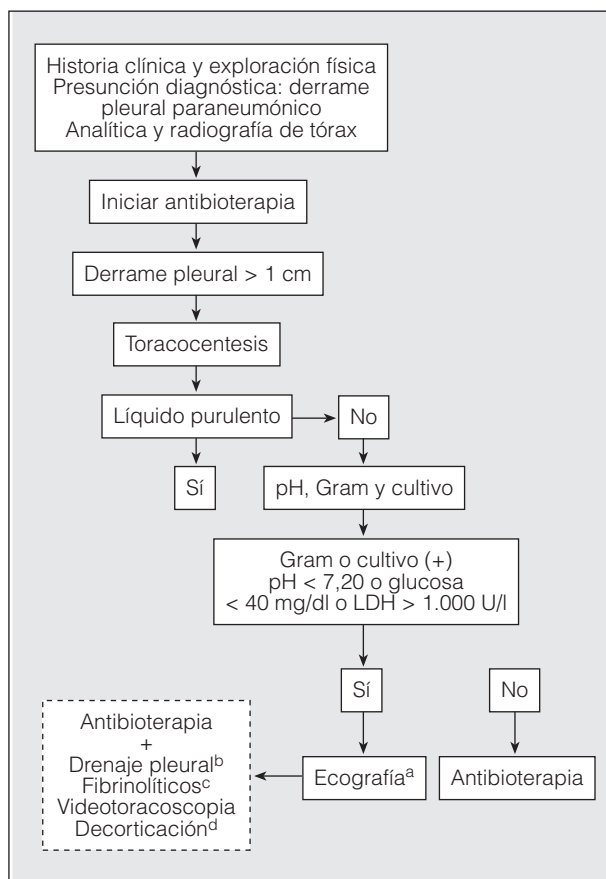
Historia clínica y exploración física
Presunción diagnóstica: derrame pleural paraneumónico
Analítica y radiografía de tórax

Iniciar antibioterapia

Derrame pleural > 1 cm

Toracocentesis

Líquido purulento

No

Sí

pH, Gram y cultivo

Gram o cultivo (+)
pH < 7,20 o glucosa < 40 mg/dl o LDH > 1.000 U/l

Sí

No

Antibioterapia
+
Drenaje pleural$^b$
Fibrinolíticos$^c$
Videotoracoscopia
Decorticación$^d$

Ecografía$^a$

Antibioterapia